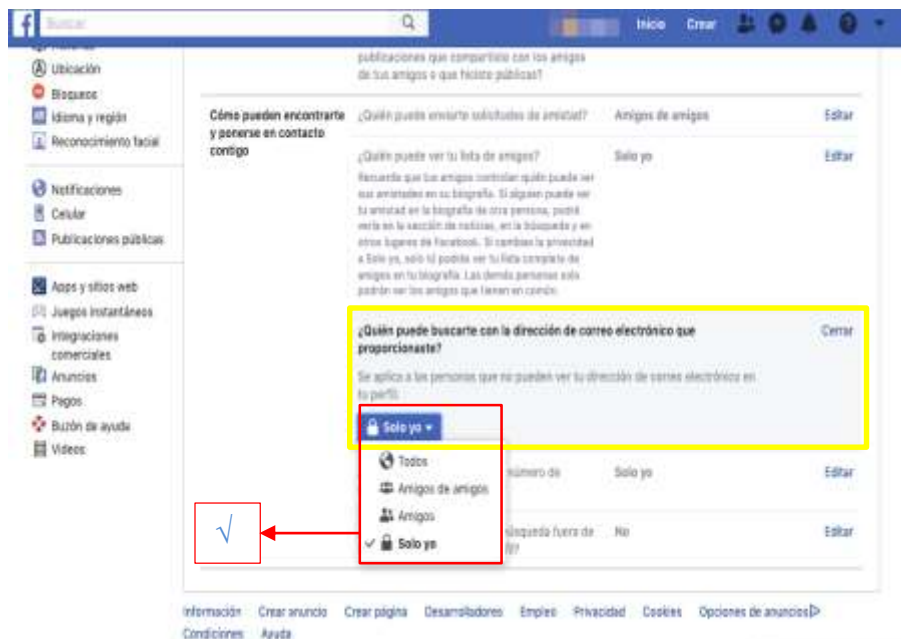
Buscar

Inicio Crear

Ubicación
Bloqueos
Idioma y región
Reconocimiento facial

Notificaciones
Celular
Publicaciones públicas

Apps y sitios web
Juegos instantáneos
Integraciones comerciales
Anuncios
Pagos
Buzón de ayuda
Videos

publicaciones que compartiste con los amigos de tus amigos o que hiciste públicas?

Cómo pueden encontrarte y ponerse en contacto contigo

¿Quién puede enviarte solicitudes de amistad? Amigos de amigos Editar

¿Quién puede ver tu lista de amigos? Solo yo Editar

Recuerda que tus amigos controlan quién puede ver sus amistades en su biografía. Si alguien puede ver tu amistad en la biografía de otra persona, podrá verla en la sección de noticias, en la búsqueda y en otros lugares de Facebook. Si cambias la privacidad a Solo yo, solo tú podrás ver tu lista completa de amigos en tu biografía. Las demás personas solo podrán ver los amigos que tienen en común.

¿Quién puede buscarte con la dirección de correo electrónico que proporcionaste? Cerrar

Se aplica a las personas que no pueden ver tu dirección de correo electrónico en tu perfil.

Solo yo

Todos
Amigos de amigos
Amigos
✓ Solo yo

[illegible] número de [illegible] Solo yo Editar

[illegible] búsqueda fuera de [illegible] No Editar

√

Información Crear anuncio Crear página Desarrolladores Empleo Privacidad Cookies Opciones de anuncios
Condiciones Ayuda